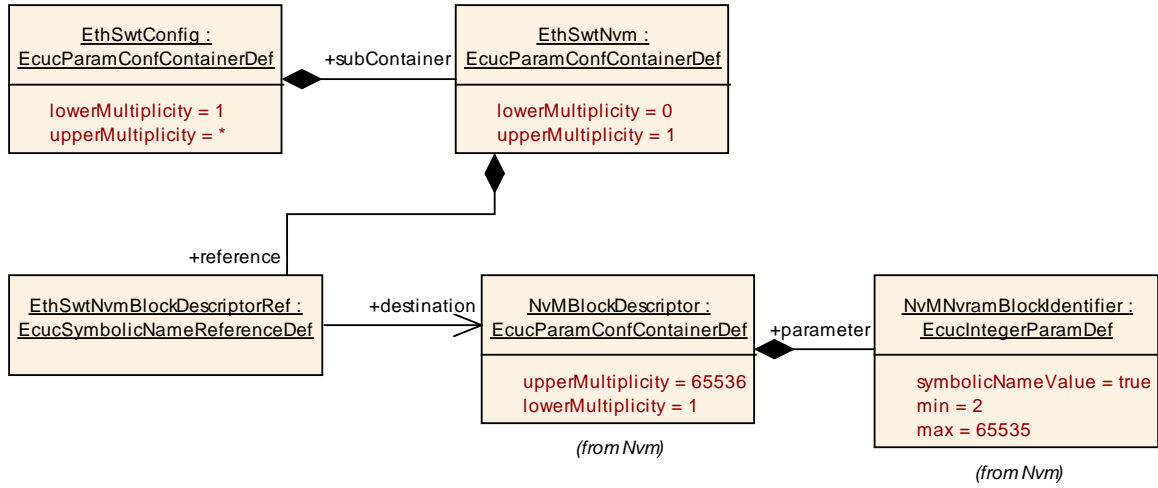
EthSwtConfig :
EcucParamConfContainerDef

lowerMultiplicity = 1
upperMultiplicity = *

+subContainer

EthSwtNvm :
EcucParamConfContainerDef

lowerMultiplicity = 0
upperMultiplicity = 1

+reference

EthSwtNvmBlockDescriptorRef :
EcucSymbolicNameReferenceDef

+destination

NvMBlockDescriptor :
EcucParamConfContainerDef

upperMultiplicity = 65536
lowerMultiplicity = 1

(from Nvm)

+parameter

NvMNvramBlockIdentifier :
EcucIntegerParamDef

symbolicNameValue = true
min = 2
max = 65535

(from Nvm)